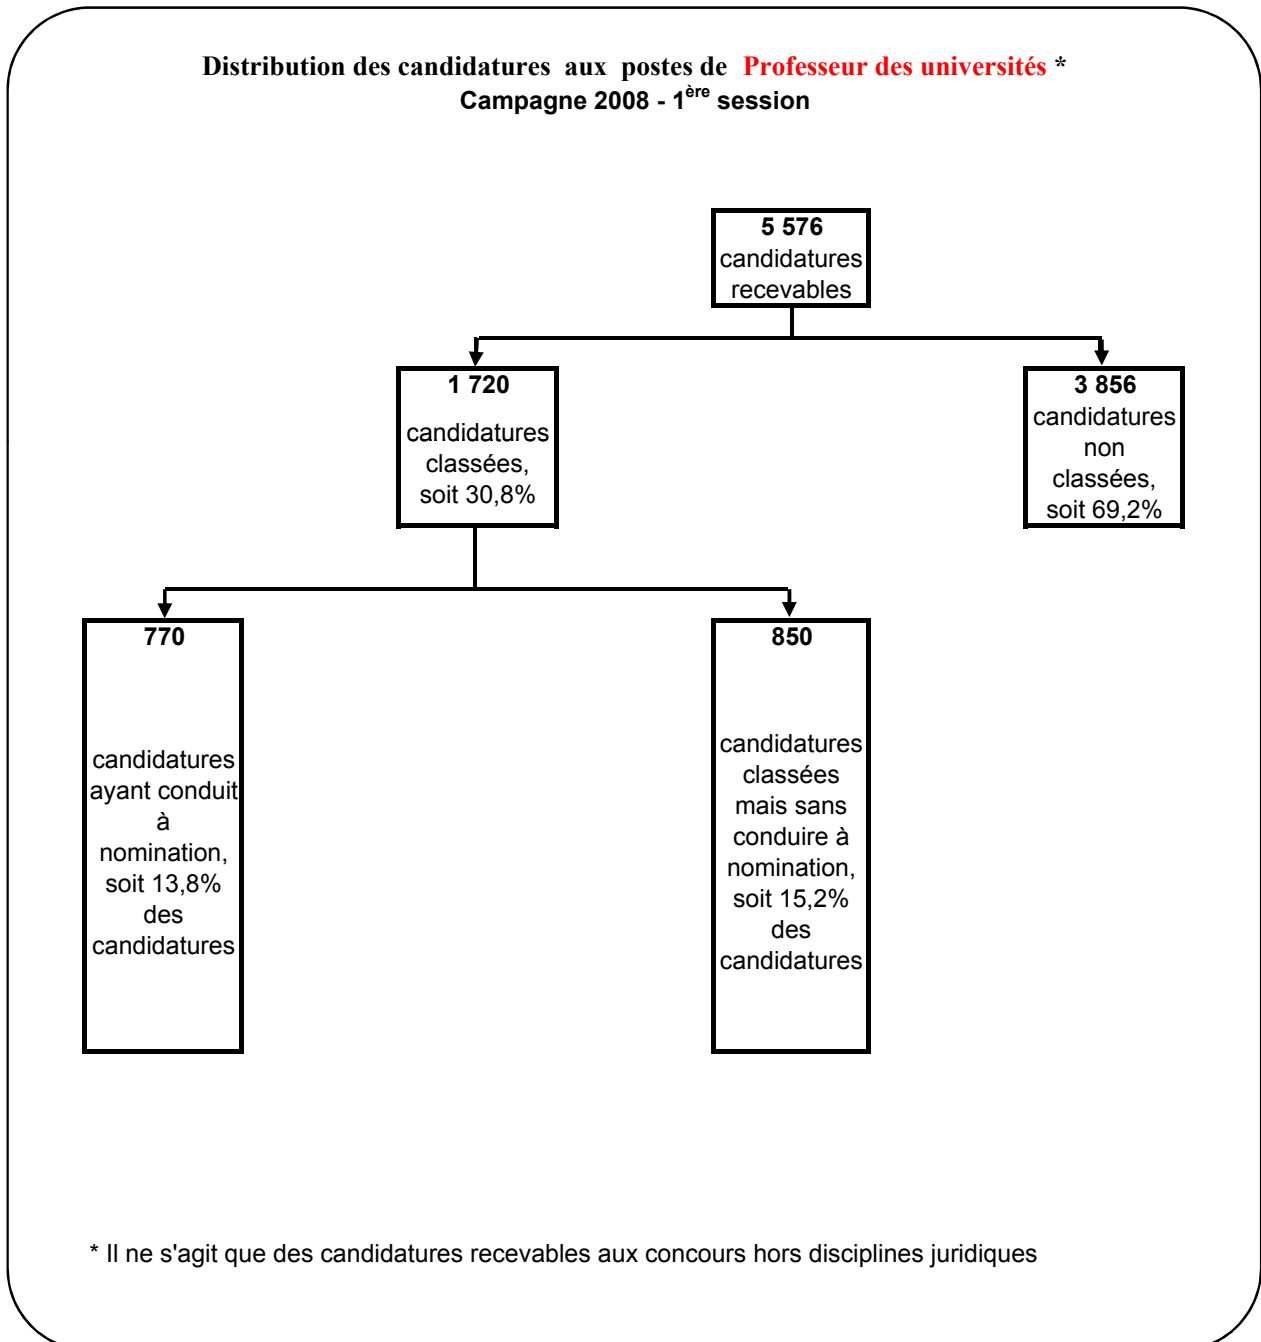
Distribution des candidatures aux postes de Professeur des universités *
Campagne 2008 - 1$^{ère}$ session

5 576
candidatures recevables

1 720
candidatures classées, soit 30,8%

3 856
candidatures non classées, soit 69,2%

770
candidatures ayant conduit à nomination, soit 13,8% des candidatures

850
candidatures classées mais sans conduire à nomination, soit 15,2% des candidatures

* Il ne s'agit que des candidatures recevables aux concours hors disciplines juridiques